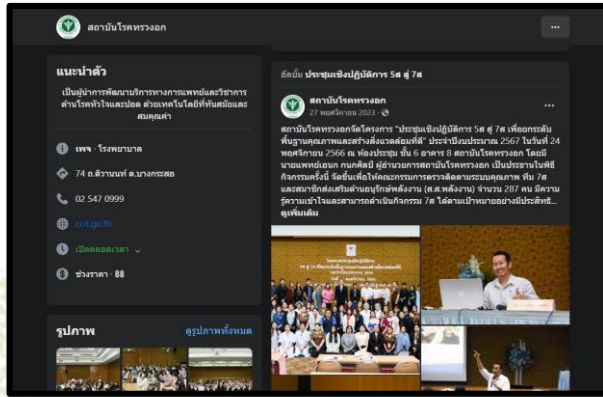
สถาบันโรคทรวงอก

...

แนะนำตัว

เป็นผู้นำการพัฒนาบริการทางการแพทย์และวิชาการด้านโรคหัวใจและปอด ด้วยเทคโนโลยีที่ทันสมัยและสมคุณค่า

เพจ · โรงพยาบาล

74 ถ.ติวานนท์ ต.บางกระสอ

02 547 0999

ccit.go.th

เปิดตลอดเวลา

ช่วงราคา · ฿฿

รูปภาพ

ดูรูปภาพทั้งหมด

ปักหมุด ประชุมเชิงปฏิบัติการ 5ส สู่ 7ส

สถาบันโรคทรวงอก

27 พฤศจิกายน 2023 ·

...

สถาบันโรคทรวงอกจัดโครงการ "ประชุมเชิงปฏิบัติการ 5ส สู่ 7ส เพื่อยกระดับพื้นฐานคุณภาพและสร้างสิ่งแวดล้อมที่ดี" ประจำปีงบประมาณ 2567 ในวันที่ 24 พฤศจิกายน 2566 ณ ห้องประชุม ชั้น 6 อาคาร 8 สถาบันโรคทรวงอก โดยมีนายแพทย์เอนก กนกศิลป์ ผู้อำนวยการสถาบันโรคทรวงอก เป็นประธานในพิธีกิจกรรมครั้งนี้ จัดขึ้นเพื่อให้คณะกรรมการตรวจติดตามระบบคุณภาพ ทีม 7ส และสมาชิกส่งเสริมด้านอนุรักษ์พลังงาน (ส.ส.พลังงาน) จำนวน 287 คน มีความรู้ความเข้าใจและสามารถดำเนินกิจกรรม 7ส ได้ตามเป้าหมายอย่างมีประสิทธิ...
ดูเพิ่มเติม